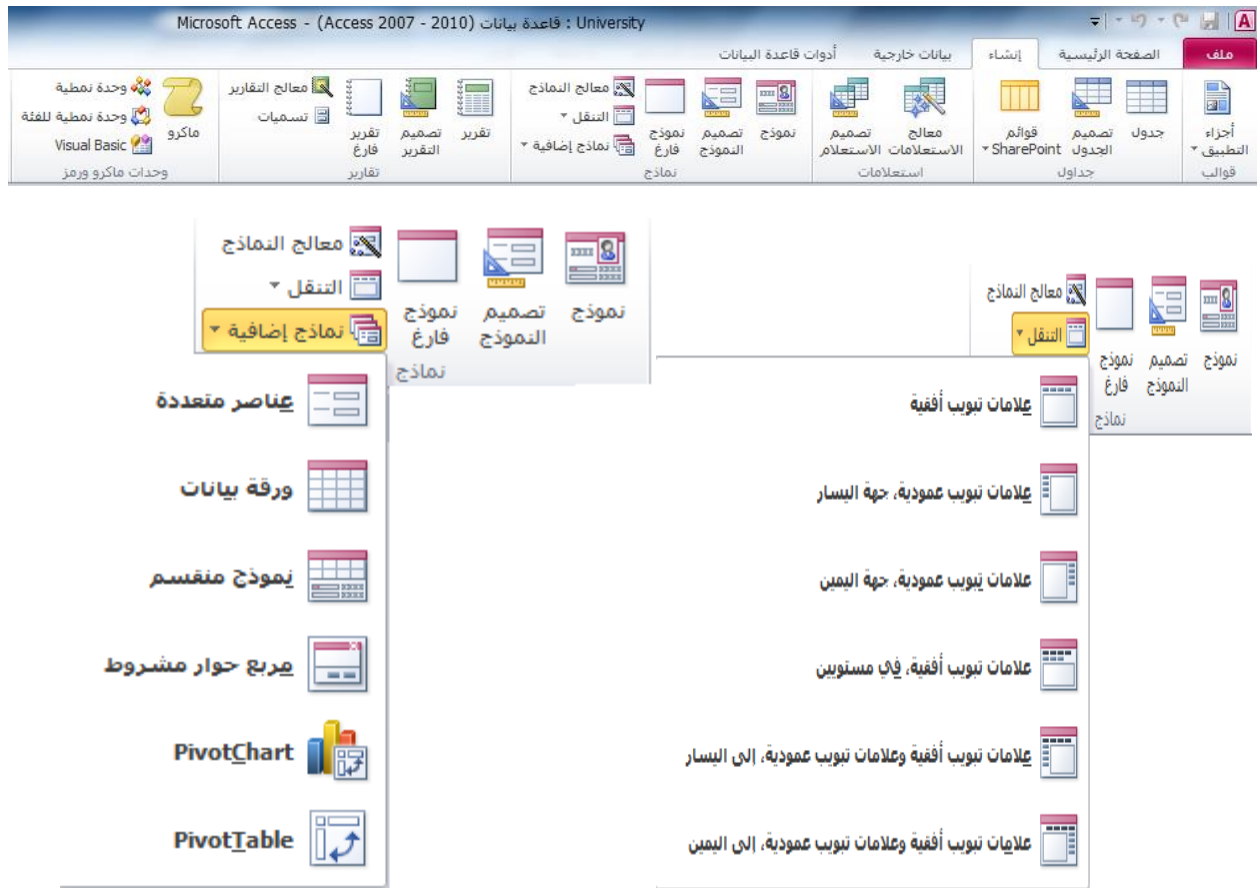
Microsoft Access - (Access 2007 - 2010) قاعدة بيانات : University

ملف | الصفحة الرئيسية | إنشاء | بيانات خارجية | أدوات قاعدة البيانات

أجزاء التطبيق
قوالب

جدول
تصميم الجدول
قوائم SharePoint
جداول

معالج الاستعلامات
تصميم الاستعلام
استعلامات

نموذج
تصميم النموذج
نموذج فارغ
معالج النماذج
التنقل
نماذج إضافية
نماذج

تقرير
تصميم التقرير
تقرير فارغ
معالج التقارير
تسميات
تقارير

ماكرو
وحدة نمطية
وحدة نمطية للفئة
Visual Basic
وحدات ماكرو ورمز

نموذج
تصميم النموذج
نموذج فارغ
معالج النماذج
التنقل
نماذج إضافية
نماذج

عناصر متعددة
ورقة بيانات
نموذج منقسم
مربع حوار مشروط
PivotChart
PivotTable

نموذج
تصميم النموذج
نموذج فارغ
معالج النماذج
التنقل
نماذج

علامات تبويب أفقية
علامات تبويب عمودية، جهة اليسار
علامات تبويب عمودية، جهة اليمين
علامات تبويب أفقية، في مستويين
علامات تبويب أفقية وعلامات تبويب عمودية، إلى اليسار
علامات تبويب أفقية وعلامات تبويب عمودية، إلى اليمين